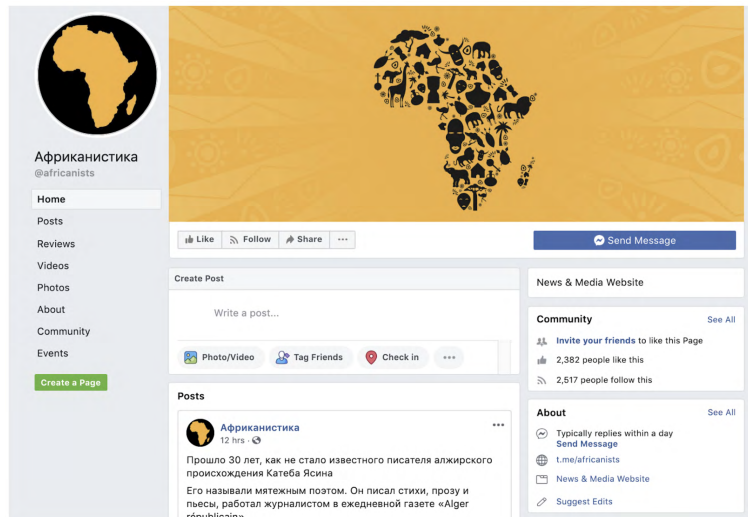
Африканистика
@africanists

Home
Posts
Reviews
Videos
Photos
About
Community
Events

Create a Page

Like
Follow
Share
···

Send Message

Create Post

Write a post...

Photo/Video
Tag Friends
Check in
···

Posts

Африканистика
12 hrs ·

Прошло 30 лет, как не стало известного писателя алжирского происхождения Катеба Ясина

Его называли мятежным поэтом. Он писал стихи, прозу и пьесы, работал журналистом в ежедневной газете «Alger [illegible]

News & Media Website

Community
See All

Invite your friends to like this Page

2,382 people like this

2,517 people follow this

About
See All

Typically replies within a day
Send Message

t.me/africanists

News & Media Website

Suggest Edits